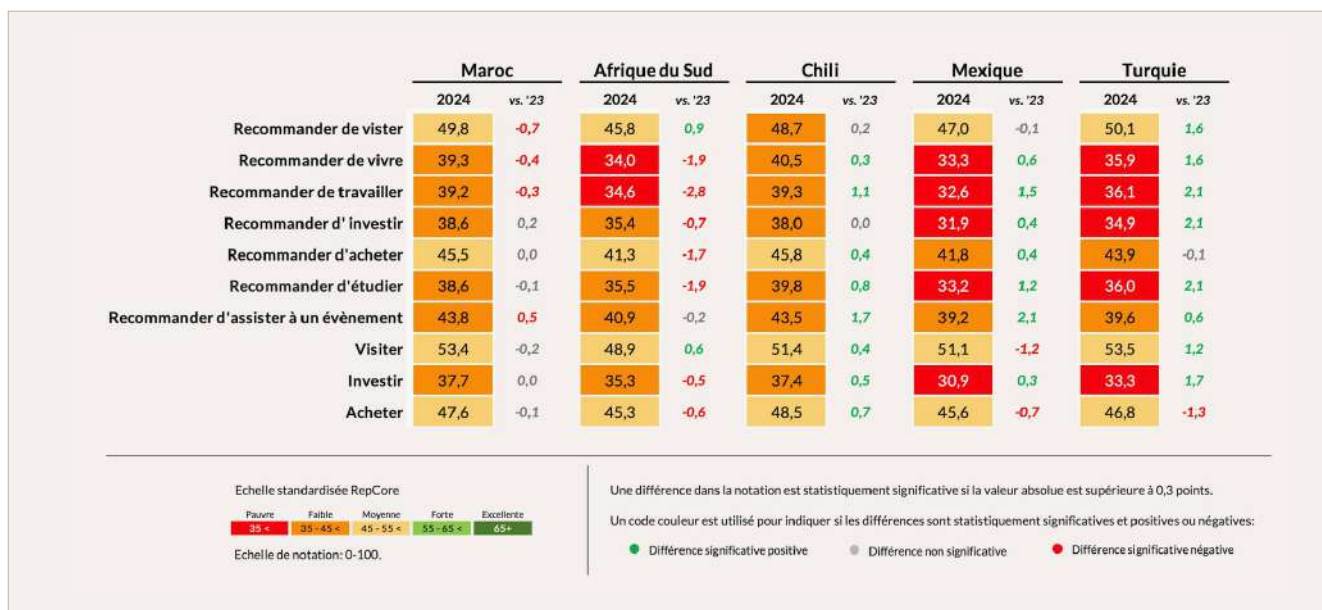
| | Maroc 2024 | Maroc vs. '23 | Afrique du Sud 2024 | Afrique du Sud vs. '23 | Chili 2024 | Chili vs. '23 | Mexique 2024 | Mexique vs. '23 | Turquie 2024 | Turquie vs. '23 |
|---|---|---|---|---|---|---|---|---|---|---|
| Recommander de vister | 49,8 | -0,7 | 45,8 | 0,9 | 48,7 | 0,2 | 47,0 | -0,1 | 50,1 | 1,6 |
| Recommander de vivre | 39,3 | -0,4 | 34,0 | -1,9 | 40,5 | 0,3 | 33,3 | 0,6 | 35,9 | 1,6 |
| Recommander de travailler | 39,2 | -0,3 | 34,6 | -2,8 | 39,3 | 1,1 | 32,6 | 1,5 | 36,1 | 2,1 |
| Recommander d' investir | 38,6 | 0,2 | 35,4 | -0,7 | 38,0 | 0,0 | 31,9 | 0,4 | 34,9 | 2,1 |
| Recommander d'acheter | 45,5 | 0,0 | 41,3 | -1,7 | 45,8 | 0,4 | 41,8 | 0,4 | 43,9 | -0,1 |
| Recommander d'étudier | 38,6 | -0,1 | 35,5 | -1,9 | 39,8 | 0,8 | 33,2 | 1,2 | 36,0 | 2,1 |
| Recommander d'assister à un évènement | 43,8 | 0,5 | 40,9 | -0,2 | 43,5 | 1,7 | 39,2 | 2,1 | 39,6 | 0,6 |
| Visiter | 53,4 | -0,2 | 48,9 | 0,6 | 51,4 | 0,4 | 51,1 | -1,2 | 53,5 | 1,2 |
| Investir | 37,7 | 0,0 | 35,3 | -0,5 | 37,4 | 0,5 | 30,9 | 0,3 | 33,3 | 1,7 |
| Acheter | 47,6 | -0,1 | 45,3 | -0,6 | 48,5 | 0,7 | 45,6 | -0,7 | 46,8 | -1,3 |

Echelle standardisée RepCore

| Pauvre | Faible | Moyenne | Forte | Excellente |
|---|---|---|---|---|
| 35 < | 35 - 45 < | 45 - 55 < | 55 - 65 < | 65+ |

Echelle de notation: 0-100.

Une différence dans la notation est statistiquement significative si la valeur absolue est supérieure à 0,3 points.

Un code couleur est utilisé pour indiquer si les différences sont statistiquement significatives et positives ou négatives:

Différence significative positive
Différence non significative
Différence significative négative